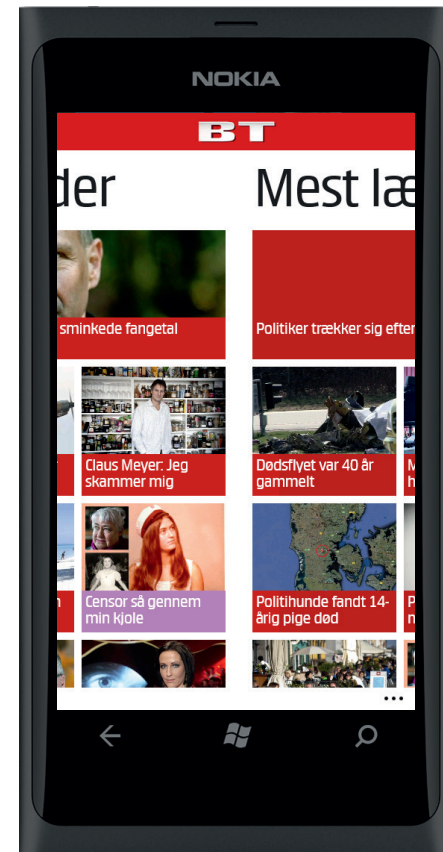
NOKIA

BT

der

Mest læ

sminkede fangetal

Politiker trækker sig efter

Claus Meyer: Jeg skammer mig

Dødsflyet var 40 år gammelt

M h

Censor så gennem min kjole

Politihunde fandt 14-årig pige død

n

P n

...